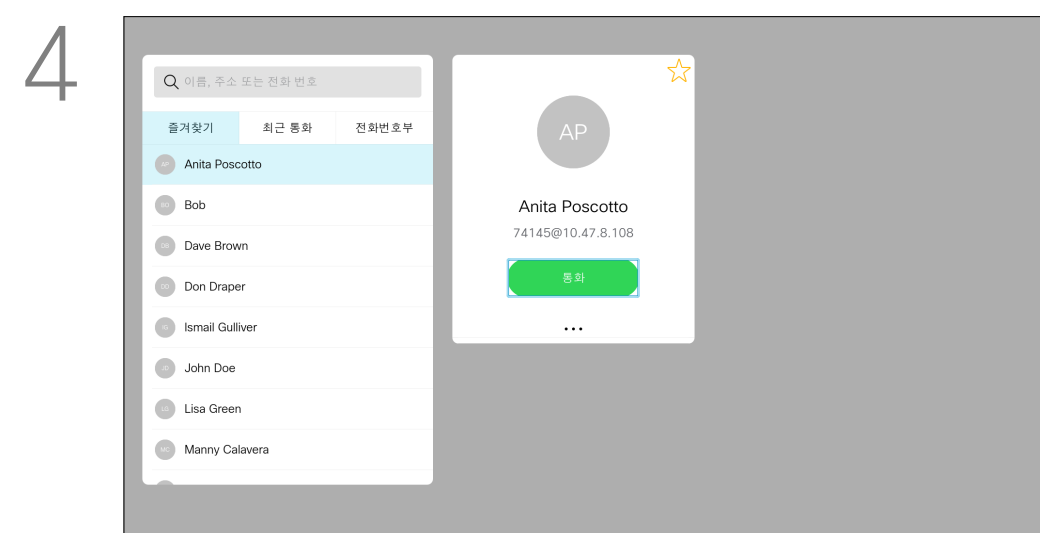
4

이름, 주소 또는 전화 번호

즐겨찾기
최근 통화
전화번호부

AP Anita Poscotto
BO Bob
DB Dave Brown
DD Don Draper
IG Ismail Gulliver
JD John Doe
LG Lisa Green
MC Manny Calavera

AP
Anita Poscotto
74145@10.47.8.108
통화
...